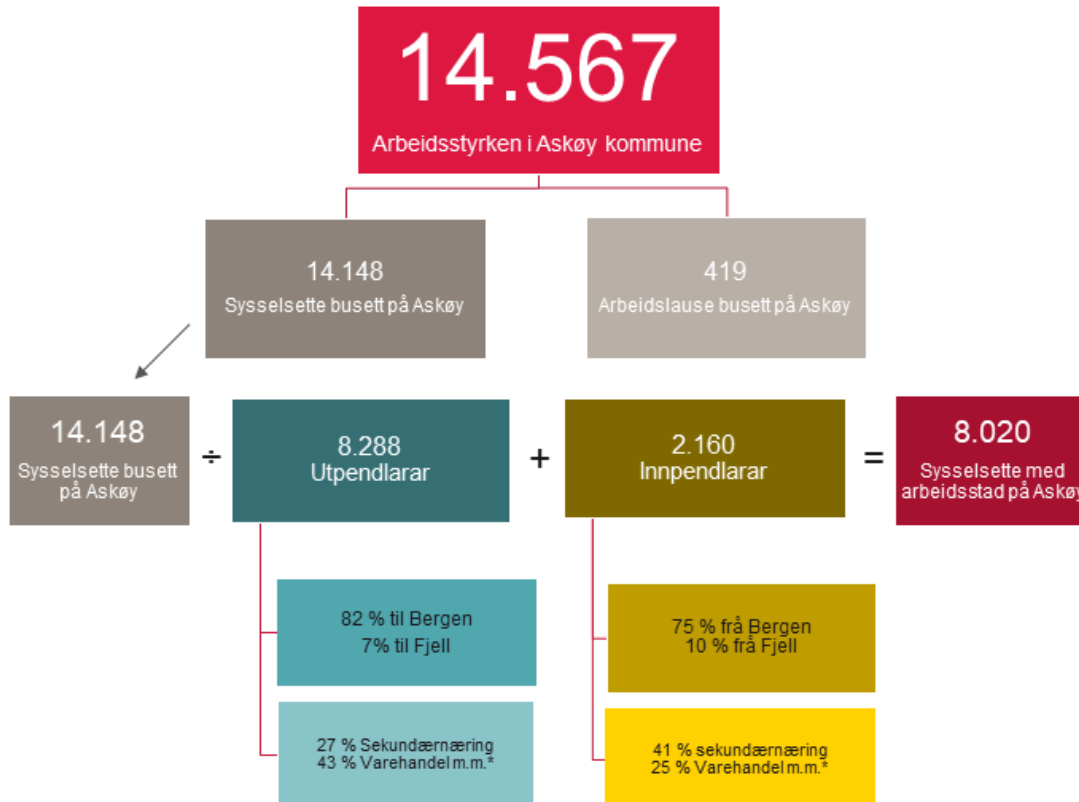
14.567
Arbeidsstyrken i Askøy kommune

14.148
Sysselsette busett på Askøy

419
Arbeidslause busett på Askøy

14.148
Sysselsette busett på Askøy

÷

8.288
Utpendlarar

+

2.160
Innpendlarar

=

8.020
Sysselsette med arbeidsstad på Askøy

82 % til Bergen
7% til Fjell

27 % Sekundærnæring
43 % Varehandel m.m.*

75 % frå Bergen
10 % frå Fjell

41 % sekundærnæring
25 % Varehandel m.m.*